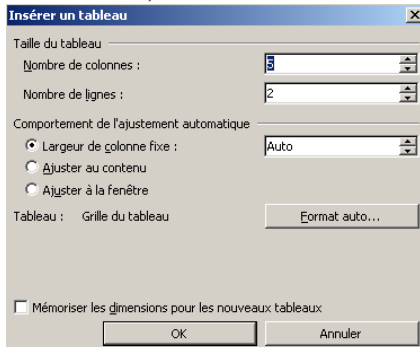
Insérer un tableau

Taille du tableau

Nombre de colonnes : 5

Nombre de lignes : 2

Comportement de l'ajustement automatique

Largeur de colonne fixe : Auto

Ajuster au contenu

Ajuster à la fenêtre

Tableau : Grille du tableau

Format auto...

Mémoriser les dimensions pour les nouveaux tableaux

OK

Annuler